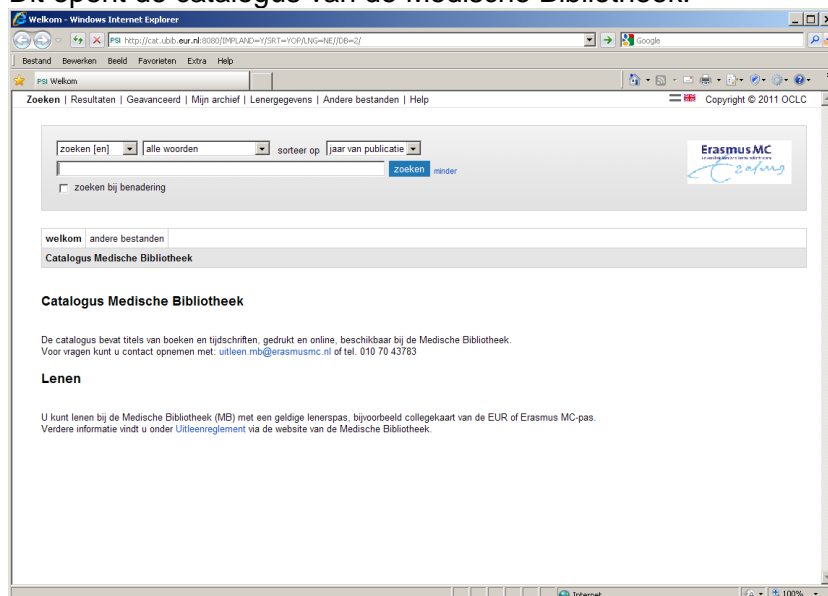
Dit opent de catalogus van de Medische Bibliotheek.

Welkom - Windows Internet Explorer

PSI http://cat.ubib.eur.nl:8080/IMPLAND=Y/SRT=YOP/LNG=NE/DB=2/

Google

Bestand Bewerken Beeld Favorieten Extra Help

PSI Welkom

Zoeken | Resultaten | Geavanceerd | Mijn archief | Lenergegevens | Andere bestanden | Help

Copyright © 2011 OCLC

zoeken [en] alle woorden sorteer op jaar van publicatie

zoeken minder

zoeken bij benadering

Erasmus MC

welkom andere bestanden

Catalogus Medische Bibliotheek

Catalogus Medische Bibliotheek

De catalogus bevat titels van boeken en tijdschriften, gedrukt en online, beschikbaar bij de Medische Bibliotheek.
Voor vragen kunt u contact opnemen met: uitleen.mb@erasmusmc.nl of tel. 010 70 43783

Lenen

U kunt lenen bij de Medische Bibliotheek (MB) met een geldige lenerspas, bijvoorbeeld collegekaart van de EUR of Erasmus MC-pas.
Verdere informatie vindt u onder Uitleenreglement via de website van de Medische Bibliotheek.

Internet

100%